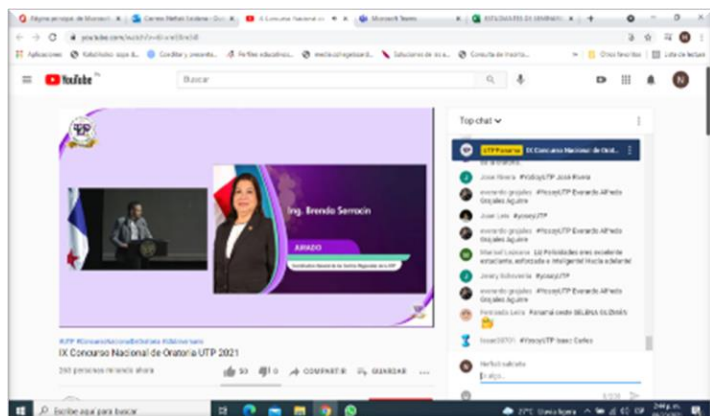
Página principal de Microsoft | Correo Nefiel Saldaña - Out | IX Concurso Nacional de | Microsoft Teams | ESTUDIANTES DE DESEMPEÑO

youtube.com/watch?v=

Aplicaciones | Rebuilder hoja de | Cronograma y presenta | Perfiles educativos | media | Soluciones de ecua | Consulta de inscrip | Otros favoritos | Lista de lectura

YouTube

Buscar

N

Ing. Brenda Serracín

JURADO

Coordinadora Nacional de los Centros Regionales de la UTP

#UTP #ConcursoNacionalDeOratoria #AniversarioUTP

IX Concurso Nacional de Oratoria UTP 2021

260 personas mirando ahora

50 | 0 | COMPARTIR | GUARDAR | ...

Top chat

UTP Panamá IX Concurso Nacional de Oratoria

José Rivera #YoSoyUTP José Rivera

everardo grajales #YosoyUTP Everardo Alfredo Grajales Aguirre

José Leis #yosoyUTP

everardo grajales #YosoyUTP Everardo Alfredo Grajales Aguirre

Marisel Lezcano Lic Felicidades eres excelente estudiante, esforzada e inteligente! Hacia adelante!

Jeisly Echeverría #yosoyUTP

everardo grajales #YosoyUTP Everardo Alfredo Grajales Aguirre

everardo grajales #YosoyUTP Everardo Alfredo Grajales Aguirre

Fernanda Leis Panamá oeste SELENA OLDIVIA

Isaac00701 #YosoyUTP Isaac Carlos

Nefiel saldaña

Di algo...

0/200

Escribe aquí para buscar

27°C Lluvia ligera ESP